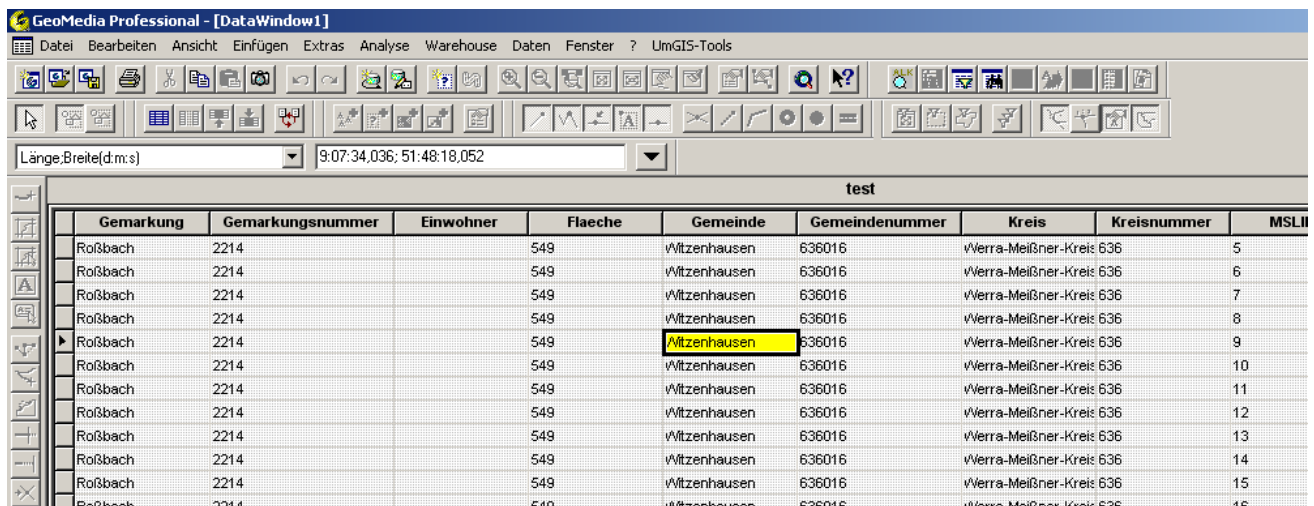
GeoMedia Professional - [DataWindow1]

Datei Bearbeiten Ansicht Einfügen Extras Analyse Warehouse Daten Fenster ? UmGIS-Tools

Länge;Breite(d:m:s) 9:07:34,036; 51:48:18,052

test

| Gemarkung | Gemarkungsnummer | Einwohner | Flaeche | Gemeinde | Gemeindenummer | Kreis | Kreisnummer | MSLI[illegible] |
|---|---|---|---|---|---|---|---|---|
| Roßbach | 2214 | | 549 | Witzenhausen | 636016 | Werra-Meißner-Kreis | 636 | 5 |
| Roßbach | 2214 | | 549 | Witzenhausen | 636016 | Werra-Meißner-Kreis | 636 | 6 |
| Roßbach | 2214 | | 549 | Witzenhausen | 636016 | Werra-Meißner-Kreis | 636 | 7 |
| Roßbach | 2214 | | 549 | Witzenhausen | 636016 | Werra-Meißner-Kreis | 636 | 8 |
| Roßbach | 2214 | | 549 | Witzenhausen | 636016 | Werra-Meißner-Kreis | 636 | 9 |
| Roßbach | 2214 | | 549 | Witzenhausen | 636016 | Werra-Meißner-Kreis | 636 | 10 |
| Roßbach | 2214 | | 549 | Witzenhausen | 636016 | Werra-Meißner-Kreis | 636 | 11 |
| Roßbach | 2214 | | 549 | Witzenhausen | 636016 | Werra-Meißner-Kreis | 636 | 12 |
| Roßbach | 2214 | | 549 | Witzenhausen | 636016 | Werra-Meißner-Kreis | 636 | 13 |
| Roßbach | 2214 | | 549 | Witzenhausen | 636016 | Werra-Meißner-Kreis | 636 | 14 |
| Roßbach | 2214 | | 549 | Witzenhausen | 636016 | Werra-Meißner-Kreis | 636 | 15 |
| Roßbach | 2214 | | 549 | Witzenhausen | 636016 | Werra-Meißner-Kreis | 636 | 16 |